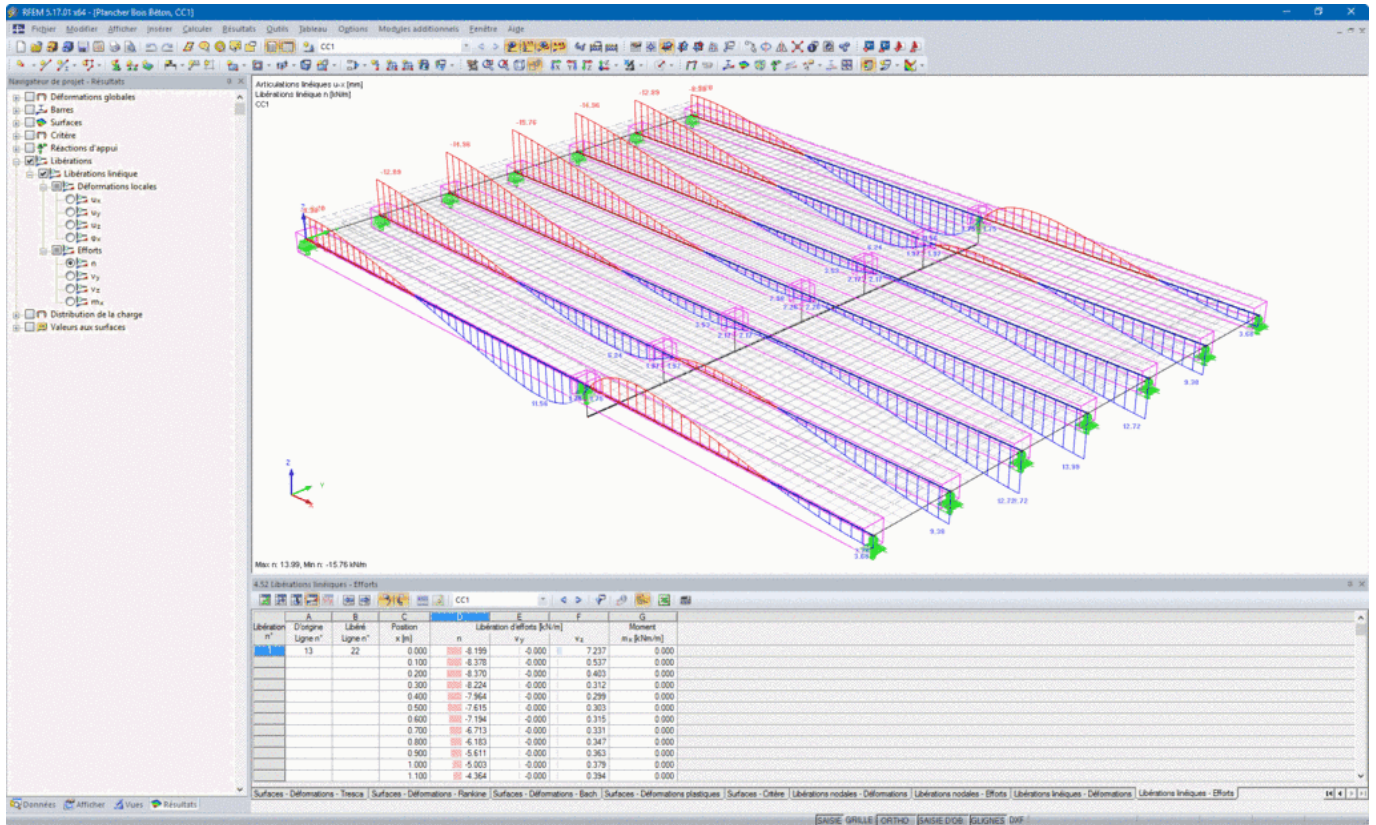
RFEM 5.17.01 x64 - [Plancher Bois Béton, CC1]

Fichier Modifier Afficher Insérer Calculer Résultats Outils Tableau Options Modules additionnels Fenêtre Aide

CC1

Navigateur de projet - Résultats

Déformations globales
Barres
Surfaces
Critère
Réactions d'appui
Libérations
Libérations linéique
Déformations locales
$u_x$
$u_y$
$u_z$
$\varphi_x$
Efforts
n
$v_y$
$v_z$
$m_x$
Distribution de la charge
Valeurs aux surfaces

Articulations linéiques u-x [mm]
Libérations linéique n [kN/m]
CC1

-12.89 -14.56 -15.76 -14.56 -12.89 -8.98

6.24 2.53 2.17 2.17 7.66 2.53 11.56 1.97 1.97 3.68 9.38 12.72 13.99 12.72 12.72 9.38 3.68

Max n: 13.99, Min n: -15.76 kN/m

4.52 Libérations linéiques - Efforts

CC1

| Libération n° | A D'origine Ligne n° | B Libéré Ligne n° | C Position x [m] | D n | E $v_y$ | F $v_z$ | G Moment $m_x$ [kNm/m] |
|---|---|---|---|---|---|---|---|
| 1 | 13 | 22 | 0.000 | -8.199 | -0.000 | 7.237 | 0.000 |
| | | | 0.100 | -8.378 | -0.000 | 0.537 | 0.000 |
| | | | 0.200 | -8.370 | -0.000 | 0.403 | 0.000 |
| | | | 0.300 | -8.224 | -0.000 | 0.312 | 0.000 |
| | | | 0.400 | -7.964 | -0.000 | 0.299 | 0.000 |
| | | | 0.500 | -7.615 | -0.000 | 0.303 | 0.000 |
| | | | 0.600 | -7.194 | -0.000 | 0.315 | 0.000 |
| | | | 0.700 | -6.713 | -0.000 | 0.331 | 0.000 |
| | | | 0.800 | -6.183 | -0.000 | 0.347 | 0.000 |
| | | | 0.900 | -5.611 | -0.000 | 0.363 | 0.000 |
| | | | 1.000 | -5.003 | -0.000 | 0.379 | 0.000 |
| | | | 1.100 | -4.364 | -0.000 | 0.394 | 0.000 |

Libération d'efforts [kN/m]

Données Afficher Vues Résultats

Surfaces - Déformations - Tresca | Surfaces - Déformations - Rankine | Surfaces - Déformations - Bach | Surfaces - Déformations plastiques | Surfaces - Critère | Libérations nodales - Déformations | Libérations nodales - Efforts | Libérations linéiques - Déformations | Libérations linéiques - Efforts

SAISIE GRILLE ORTHO SAISIE D'OB GLIGNES DXF